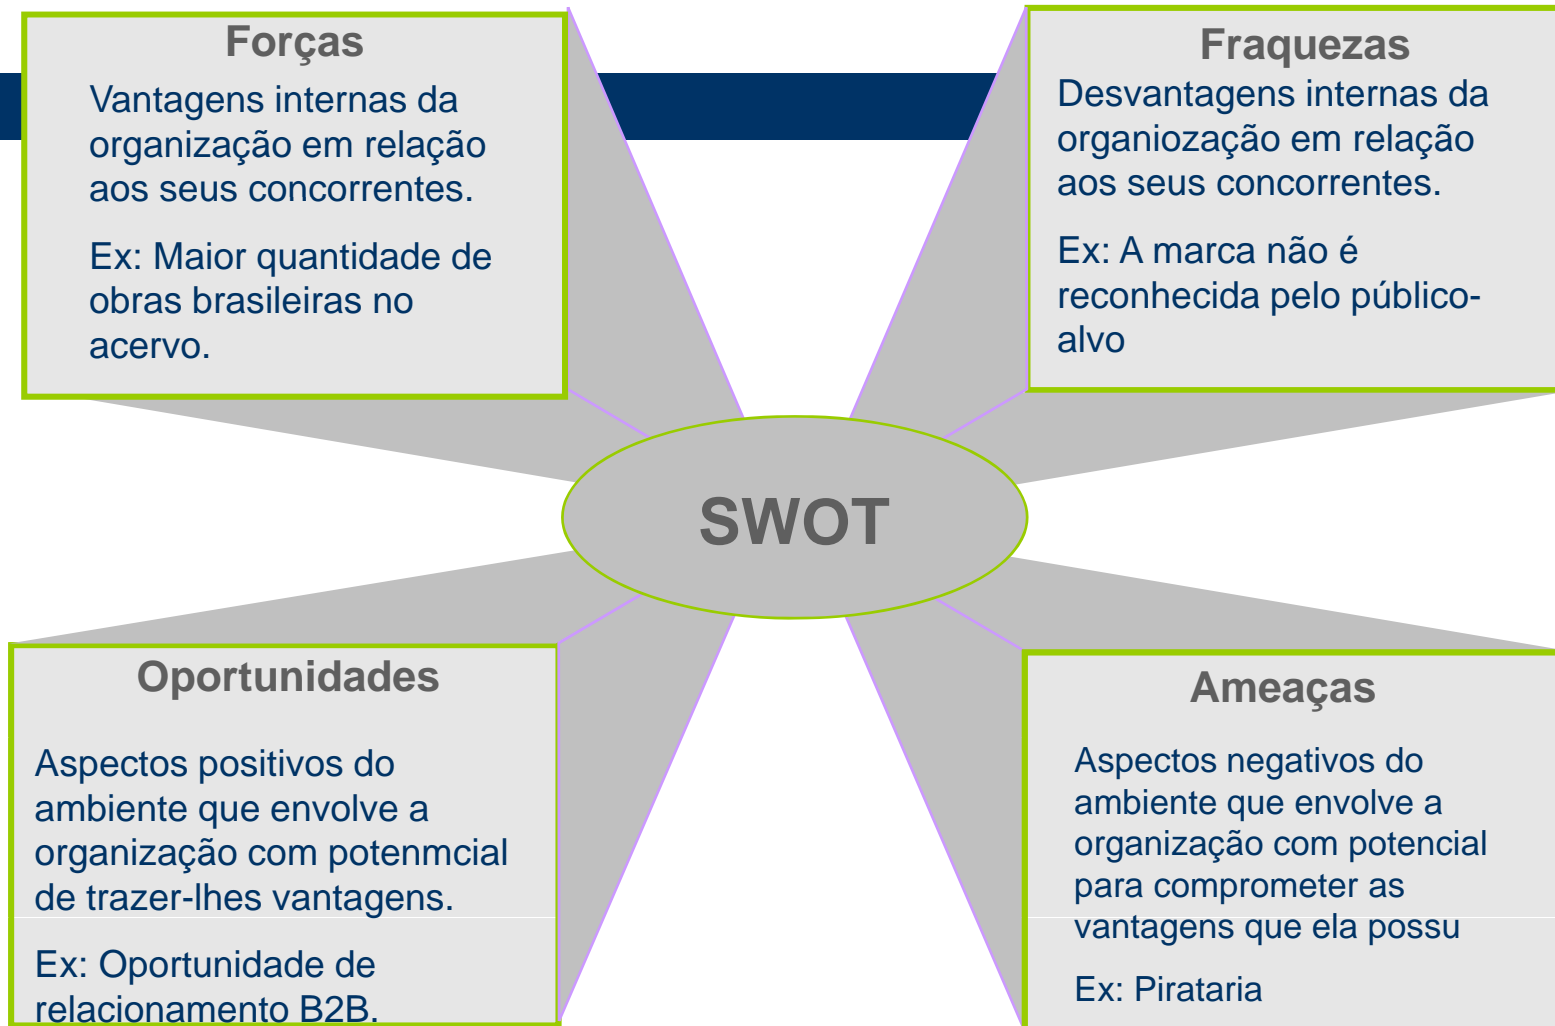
Forças

Vantagens internas da organização em relação aos seus concorrentes.

Ex: Maior quantidade de obras brasileiras no acervo.

Fraquezas

Desvantagens internas da organiozação em relação aos seus concorrentes.

Ex: A marca não é reconhecida pelo público-alvo

SWOT

Oportunidades

Aspectos positivos do ambiente que envolve a organização com potenmcial de trazer-lhes vantagens.

Ex: Oportunidade de relacionamento B2B.

Ameaças

Aspectos negativos do ambiente que envolve a organização com potencial para comprometer as vantagens que ela possu

Ex: Pirataria